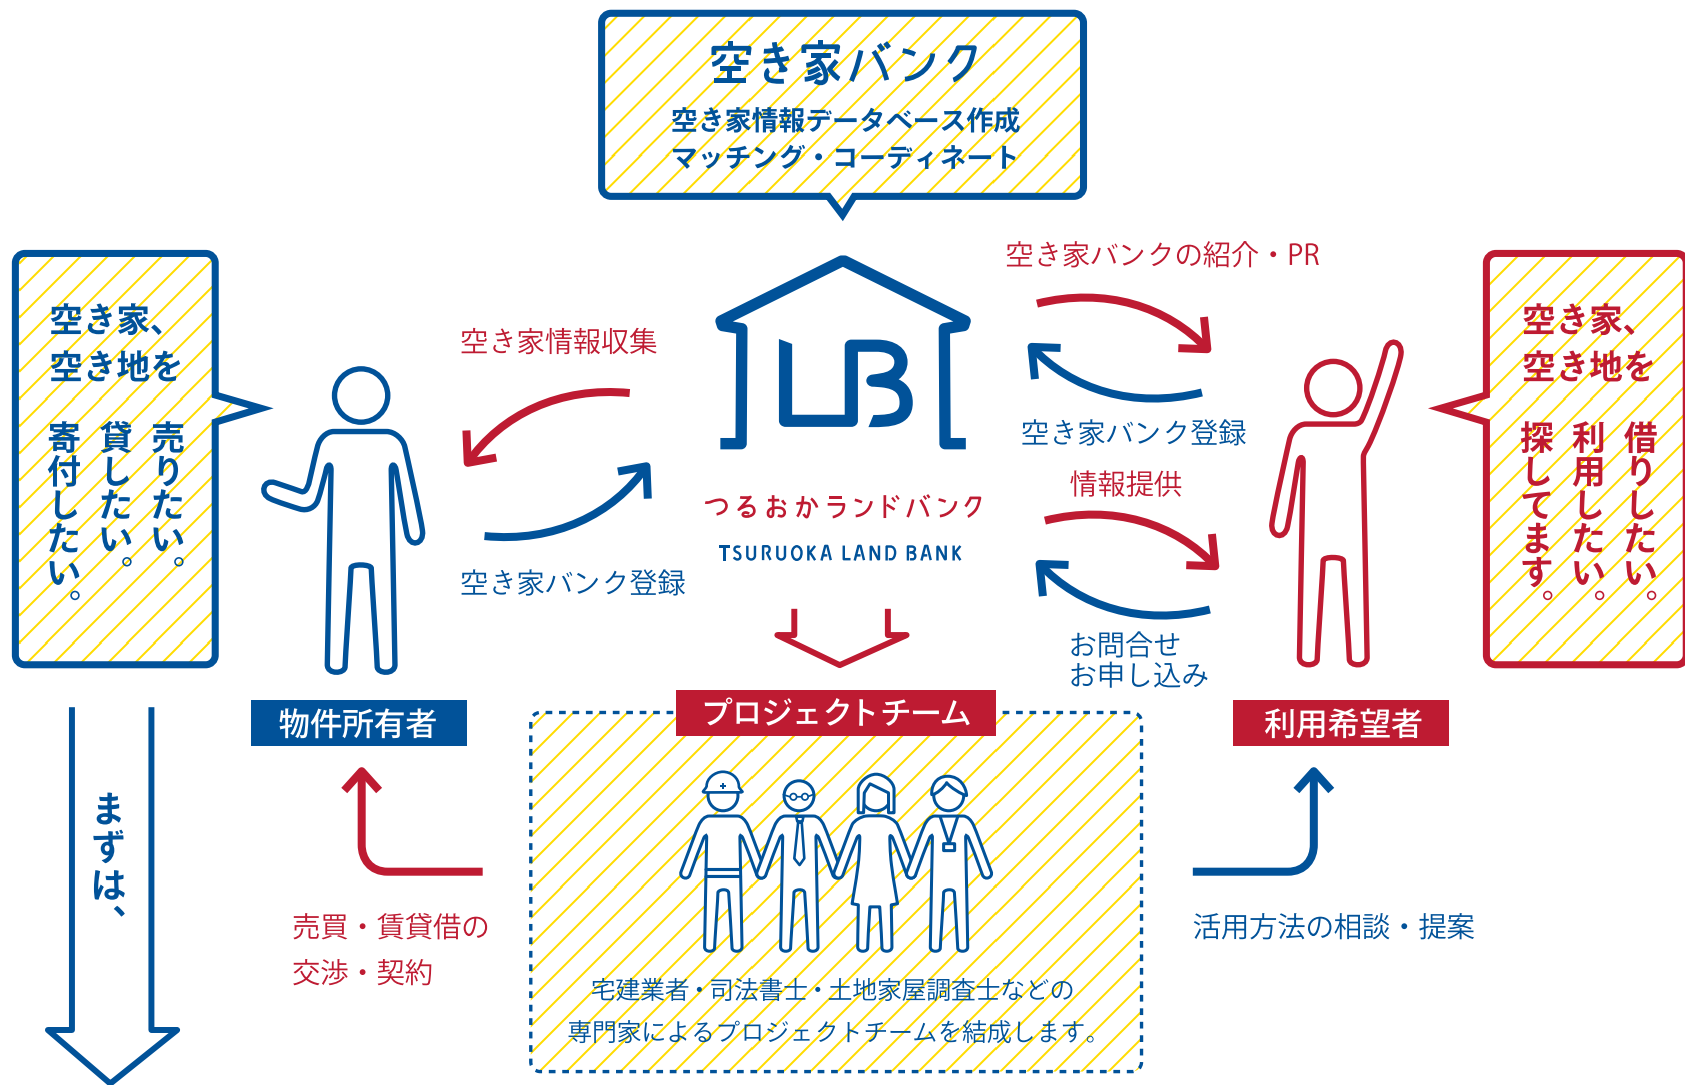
空き家バンク
空き家情報データベース作成
マッチング・コーディネート

空き家、
空き地を
売りたい。
貸したい。
寄付したい。

空き家情報収集

空き家バンク登録

LB
つるおかランドバンク
TSURUOKA LAND BANK

空き家バンクの紹介・PR

空き家バンク登録

情報提供

お問合せ
お申し込み

空き家、
空き地を
借りしたい。
利用したい。
探してます。

物件所有者

まずは、

プロジェクトチーム

利用希望者

売買・賃貸借の
交渉・契約

宅建業者・司法書士・土地家屋調査士などの
専門家によるプロジェクトチームを結成します。

活用方法の相談・提案